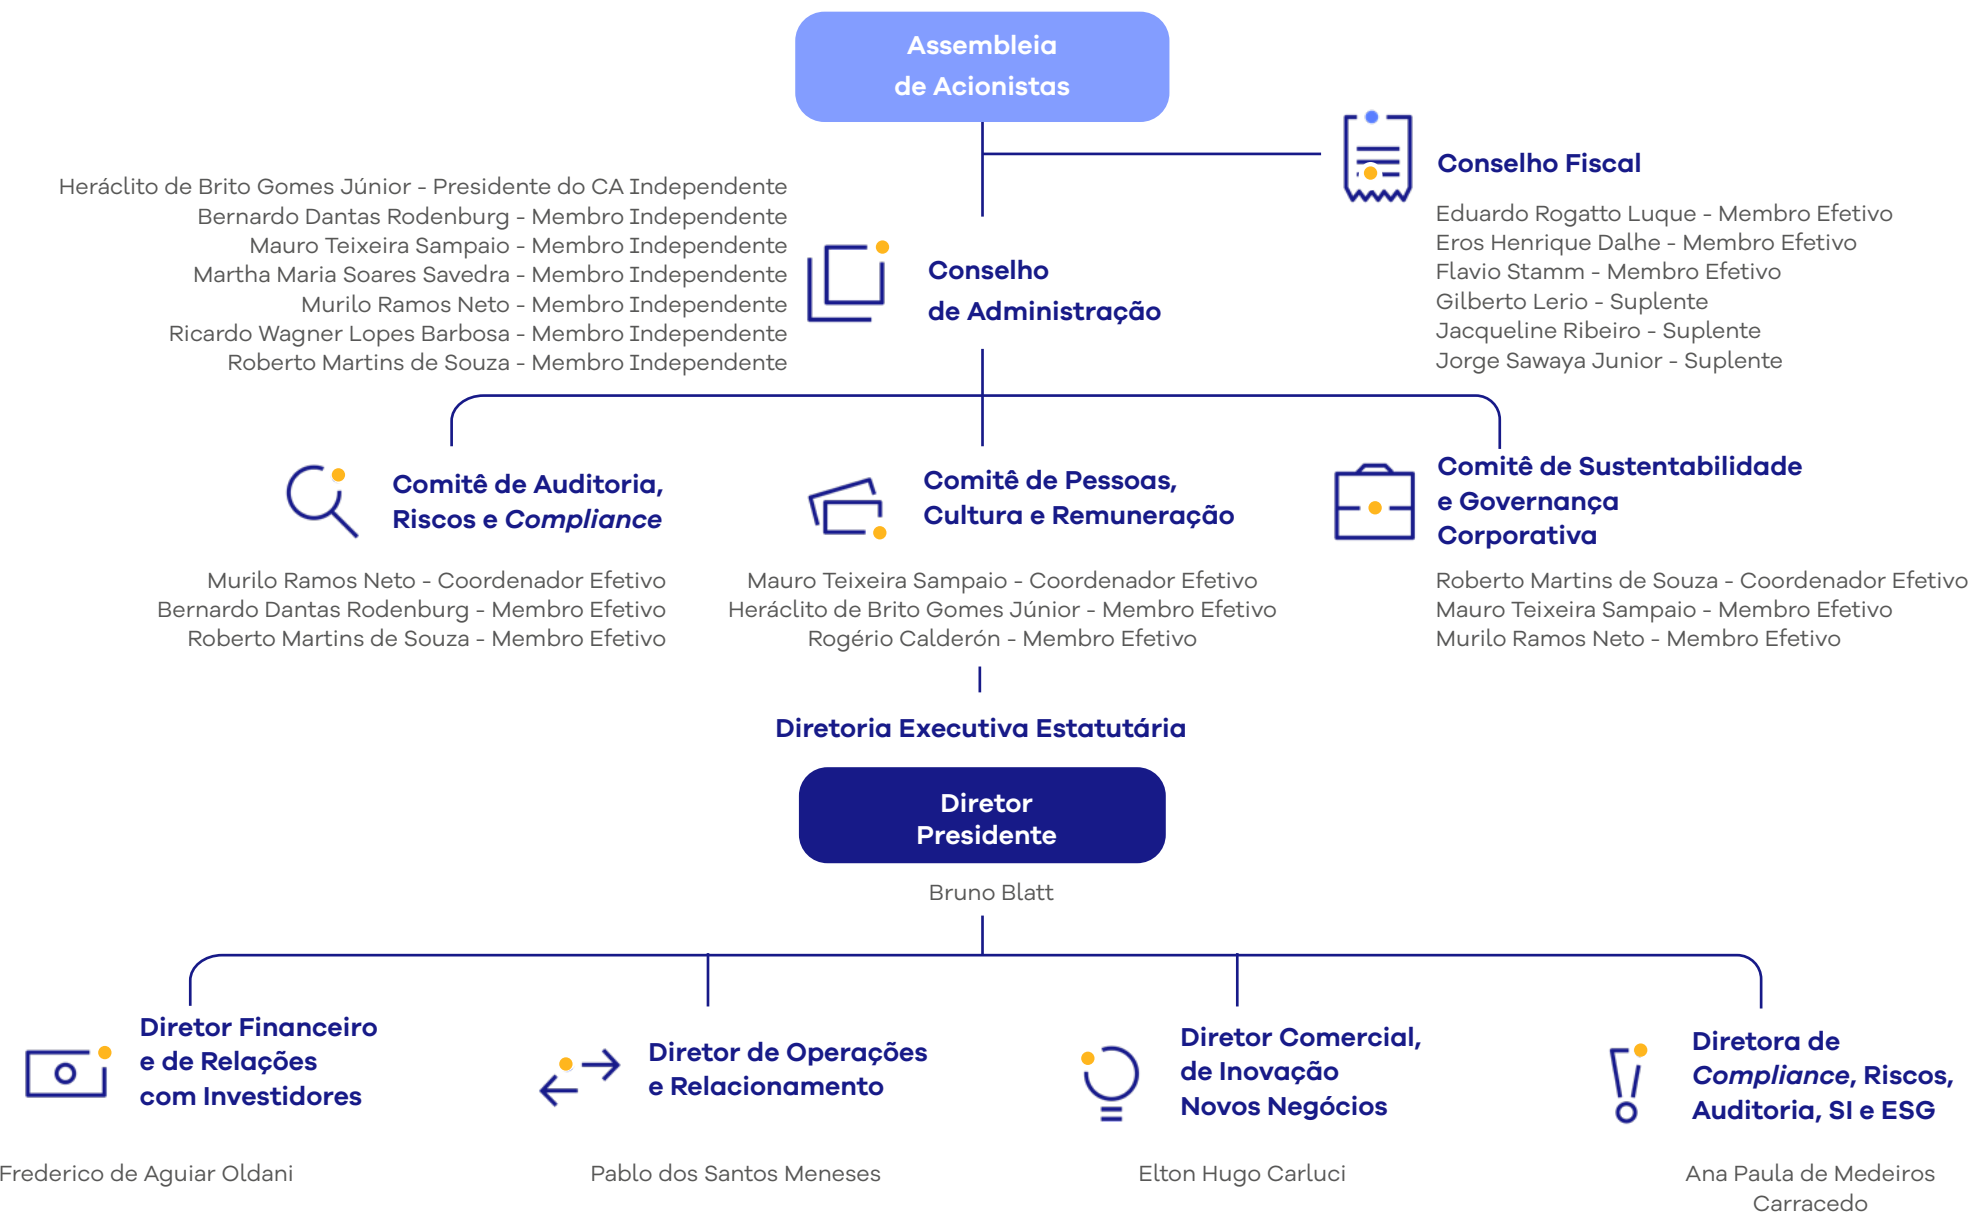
Assembleia de Acionistas

Heráclito de Brito Gomes Júnior - Presidente do CA Independente
Bernardo Dantas Rodenburg - Membro Independente
Mauro Teixeira Sampaio - Membro Independente
Martha Maria Soares Savedra - Membro Independente
Murilo Ramos Neto - Membro Independente
Ricardo Wagner Lopes Barbosa - Membro Independente
Roberto Martins de Souza - Membro Independente

Conselho de Administração

Conselho Fiscal

Eduardo Rogatto Luque - Membro Efetivo
Eros Henrique Dalhe - Membro Efetivo
Flavio Stamm - Membro Efetivo
Gilberto Lerio - Suplente
Jacqueline Ribeiro - Suplente
Jorge Sawaya Junior - Suplente

Comitê de Auditoria, Riscos e Compliance

Murilo Ramos Neto - Coordenador Efetivo
Bernardo Dantas Rodenburg - Membro Efetivo
Roberto Martins de Souza - Membro Efetivo

Comitê de Pessoas, Cultura e Remuneração

Mauro Teixeira Sampaio - Coordenador Efetivo
Heráclito de Brito Gomes Júnior - Membro Efetivo
Rogério Calderón - Membro Efetivo

Comitê de Sustentabilidade e Governança Corporativa

Roberto Martins de Souza - Coordenador Efetivo
Mauro Teixeira Sampaio - Membro Efetivo
Murilo Ramos Neto - Membro Efetivo

Diretoria Executiva Estatutária

Diretor Presidente

Bruno Blatt

Diretor Financeiro e de Relações com Investidores

Frederico de Aguiar Oldani

Diretor de Operações e Relacionamento

Pablo dos Santos Meneses

Diretor Comercial, de Inovação Novos Negócios

Elton Hugo Carluci

Diretora de Compliance, Riscos, Auditoria, SI e ESG

Ana Paula de Medeiros Carracedo